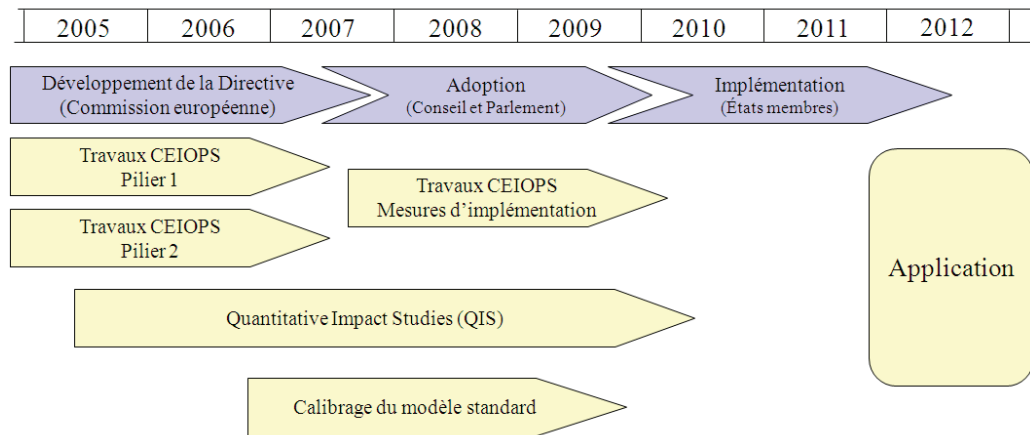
| 2005 | 2006 | 2007 | 2008 | 2009 | 2010 | 2011 | 2012 |
|---|---|---|---|---|---|---|---|

Développement de la Directive (Commission européenne)

Adoption (Conseil et Parlement)

Implémentation (États membres)

Travaux CEIOPS Pilier 1

Travaux CEIOPS Mesures d'implémentation

Travaux CEIOPS Pilier 2

Application

Quantitative Impact Studies (QIS)

Calibrage du modèle standard